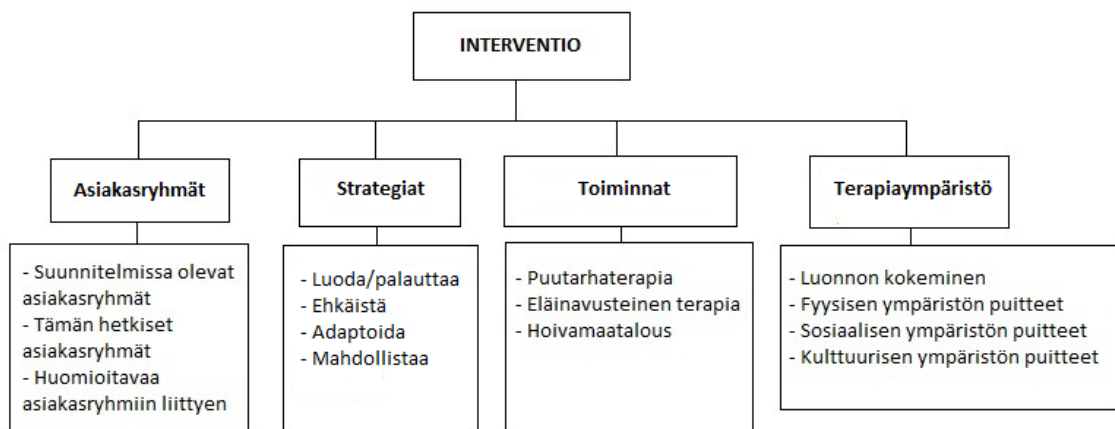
INTERVENTIO

Asiakasryhmät

- Suunnitelmissa olevat asiakasryhmät
- Tämän hetkiset asiakasryhmät
- Huomioitavaa asiakasryhmiin liittyen

Strategiat

- Luoda/palauttaa
- Ehkäistä
- Adaptoida
- Mahdollistaa

Toiminnat

- Puutarhaterapia
- Eläinavusteinen terapia
- Hoivamaatalous

Terapiaympäristö

- Luonnon kokeminen
- Fyysisen ympäristön puitteet
- Sosiaalisen ympäristön puitteet
- Kulttuurisen ympäristön puitteet